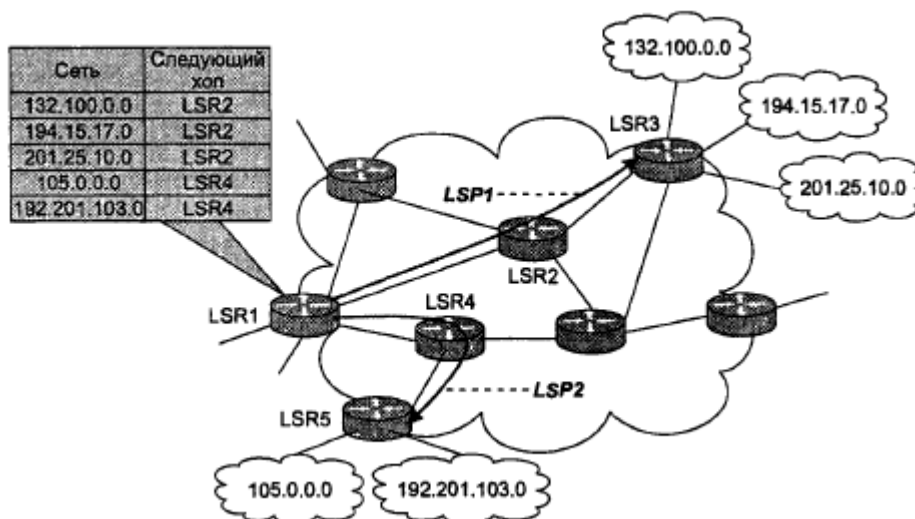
| Сеть | Следующий хоп |
|---|---|
| 132.100.0.0 | LSR2 |
| 194.15.17.0 | LSR2 |
| 201.25.10.0 | LSR2 |
| 105.0.0.0 | LSR4 |
| 192.201.103.0 | LSR4 |

132.100.0.0

194.15.17.0

LSR3

201.25.10.0

LSP1

LSR2

LSR1

LSR4

LSP2

LSR5

105.0.0.0

192.201.103.0